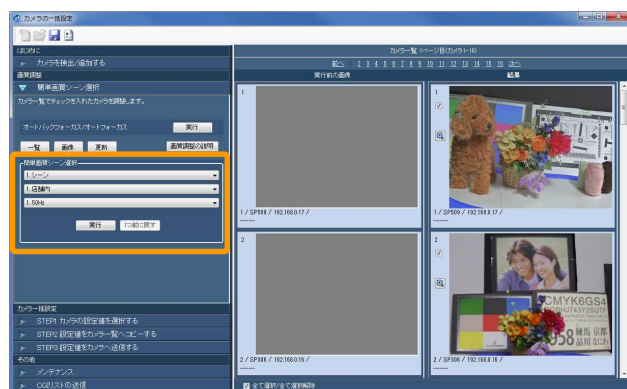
カメラの一括設定

はじめに
カメラを検出/追加する
画質調整
簡単画質シーン選択
カメラ一覧でチェックを入れたカメラを調整します。
オートバックフォーカス/オートフォーカス
実行
一覧
画像
更新
画質調整の説明
簡単画質シーン選択
1.シーン
1.店舗内
1.50Hz
実行
1つ前に戻す
カメラ一括設定
STEP1 カメラの設定値を選択する
STEP2 設定値をカメラ一覧へコピーする
STEP3 設定値をカメラへ送信する
その他
メンテナンス
CGIリストの送信

カメラ一覧 1ページ目(カメラ1-16)
前へ 1 2 3 4 5 6 7 8 9 10 11 12 13 14 15 16 次へ
実行前の画像
結果
1
1 / SP509 / 192.168.0.17 /
1
1 / SP509 / 192.168.0.17 /
2
2 / SP306 / 192.168.0.16 /
2
CMYK6GS4
HJ43Y2SUT
58
2 / SP306 / 192.168.0.16 /
全て選択/全て選択解除